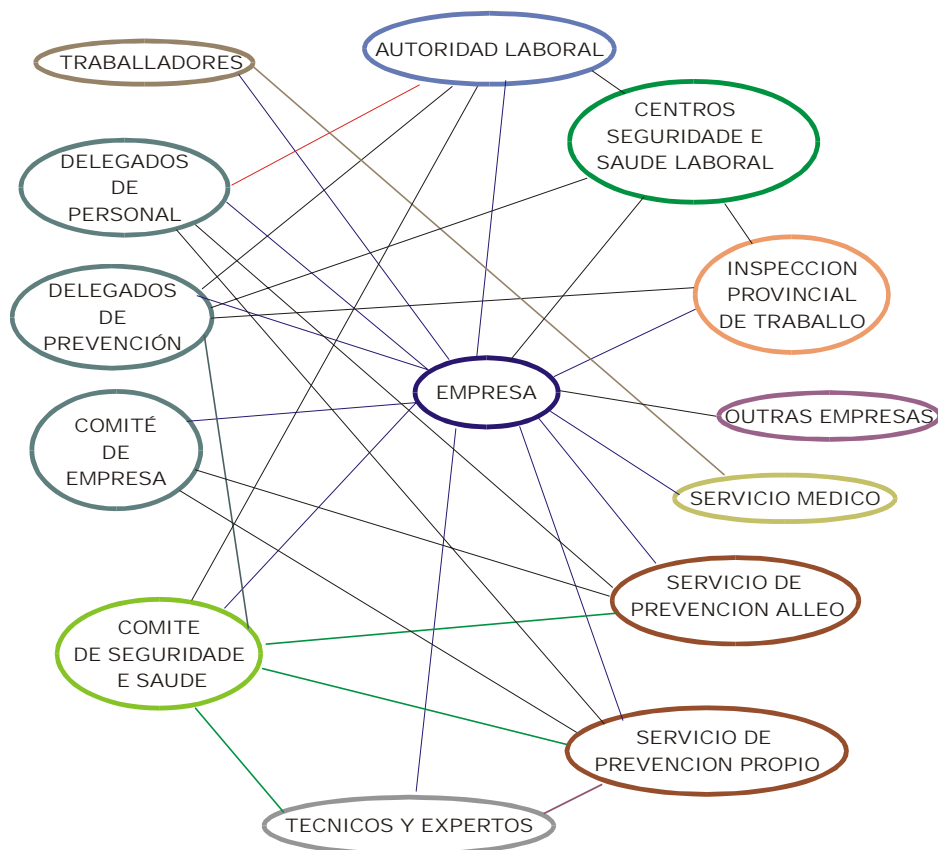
AUTORIDAD LABORAL

TRABALLADORES

CENTROS SEGURIDADE E SAUDE LABORAL

DELEGADOS DE PERSONAL

INSPECCION PROVINCIAL DE TRABALLO

DELEGADOS DE PREVENCIÓN

EMPRESA

OUTRAS EMPRESAS

COMITÉ DE EMPRESA

SERVICIO MEDICO

SERVICIO DE PREVENCION ALLEO

COMITE DE SEGURIDADE E SAUDE

SERVICIO DE PREVENCION PROPIO

TECNICOS Y EXPERTOS